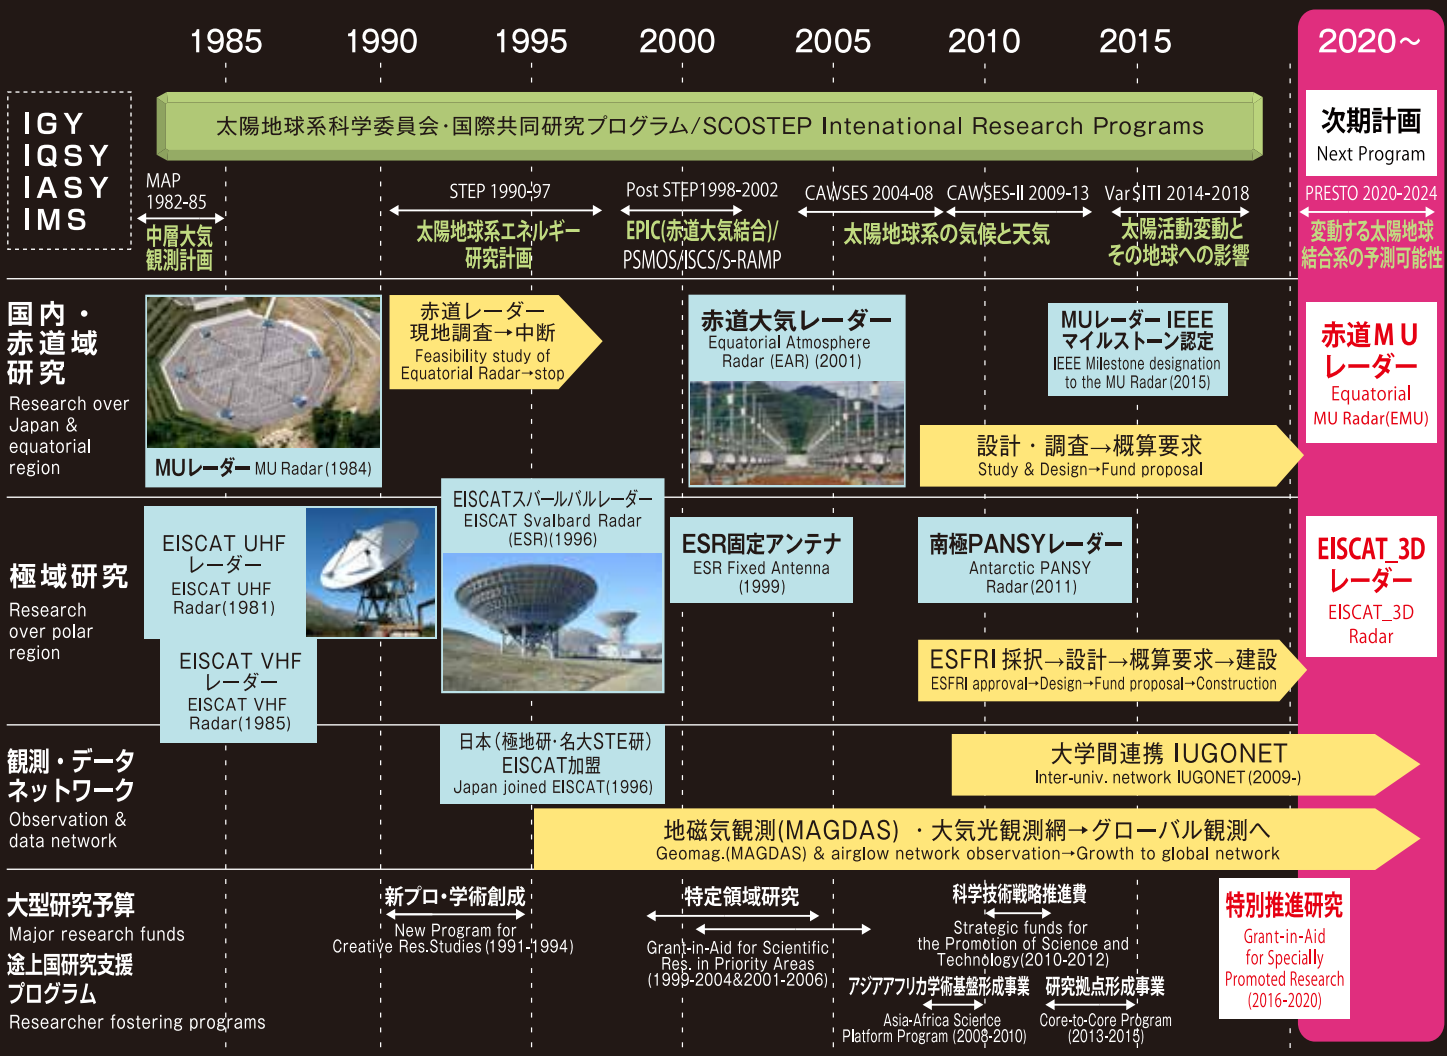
1985 1990 1995 2000 2005 2010 2015 2020～

IGY
IQSY
IASY
IMS

太陽地球系科学委員会·国際共同研究プログラム/SCOSTEP Intenational Research Programs

次期計画
Next Program

MAP 1982-85
中層大気観測計画

STEP 1990-97
太陽地球系エネルギー研究計画

Post STEP1998-2002
EPIC(赤道大気結合)/PSMOS/ISCS/S-RAMP

CAWSES 2004-08 CAWSES-II 2009-13
太陽地球系の気候と天気

VarSITI 2014-2018
太陽活動変動とその地球への影響

PRESTO 2020-2024
変動する太陽地球結合系の予測可能性

国内・赤道域研究
Research over Japan & equatorial region

MUレーダー MU Radar(1984)

赤道レーダー現地調査→中断
Feasibility study of Equatorial Radar→stop

赤道大気レーダー
Equatorial Atmosphere Radar (EAR) (2001)

MUレーダー IEEEマイルストーン認定
IEEE Milestone designation to the MU Radar(2015)

設計・調査→概算要求
Study & Design→Fund proposal

赤道MUレーダー
Equatorial MU Radar(EMU)

極域研究
Research over polar region

EISCAT UHF レーダー
EISCAT UHF Radar(1981)

EISCAT VHF レーダー
EISCAT VHF Radar(1985)

EISCATスバールバルレーダー
EISCAT Svalbard Radar (ESR)(1996)

ESR固定アンテナ
ESR Fixed Antenna (1999)

南極PANSYレーダー
Antarctic PANSY Radar(2011)

ESFRI 採択→設計→概算要求→建設
ESFRI approval→Design→Fund proposal→Construction

EISCAT_3D レーダー
EISCAT_3D Radar

観測・データネットワーク
Observation & data network

日本(極地研·名大STE研) EISCAT加盟
Japan joined EISCAT(1996)

大学間連携 IUGONET
Inter-univ. network IUGONET(2009-)

地磁気観測(MAGDAS) ・大気光観測網→グローバル観測へ
Geomag.(MAGDAS) & airglow network observation→Growth to global network

大型研究予算
Major research funds
途上国研究支援プログラム
Researcher fostering programs

新プロ·学術創成
New Program for Creative Res.Studies (1991-1994)

特定領域研究
Grant-in-Aid for Scientific Res. in Priority Areas (1999-2004&2001-2006)

科学技術戦略推進費
Strategic funds for the Promotion of Science and Technology(2010-2012)

アジアアフリカ学術基盤形成事業
Asia-Africa Science Platform Program (2008-2010)

研究拠点形成事業
Core-to-Core Program (2013-2015)

特別推進研究
Grant-in-Aid for Specially Promoted Research (2016-2020)